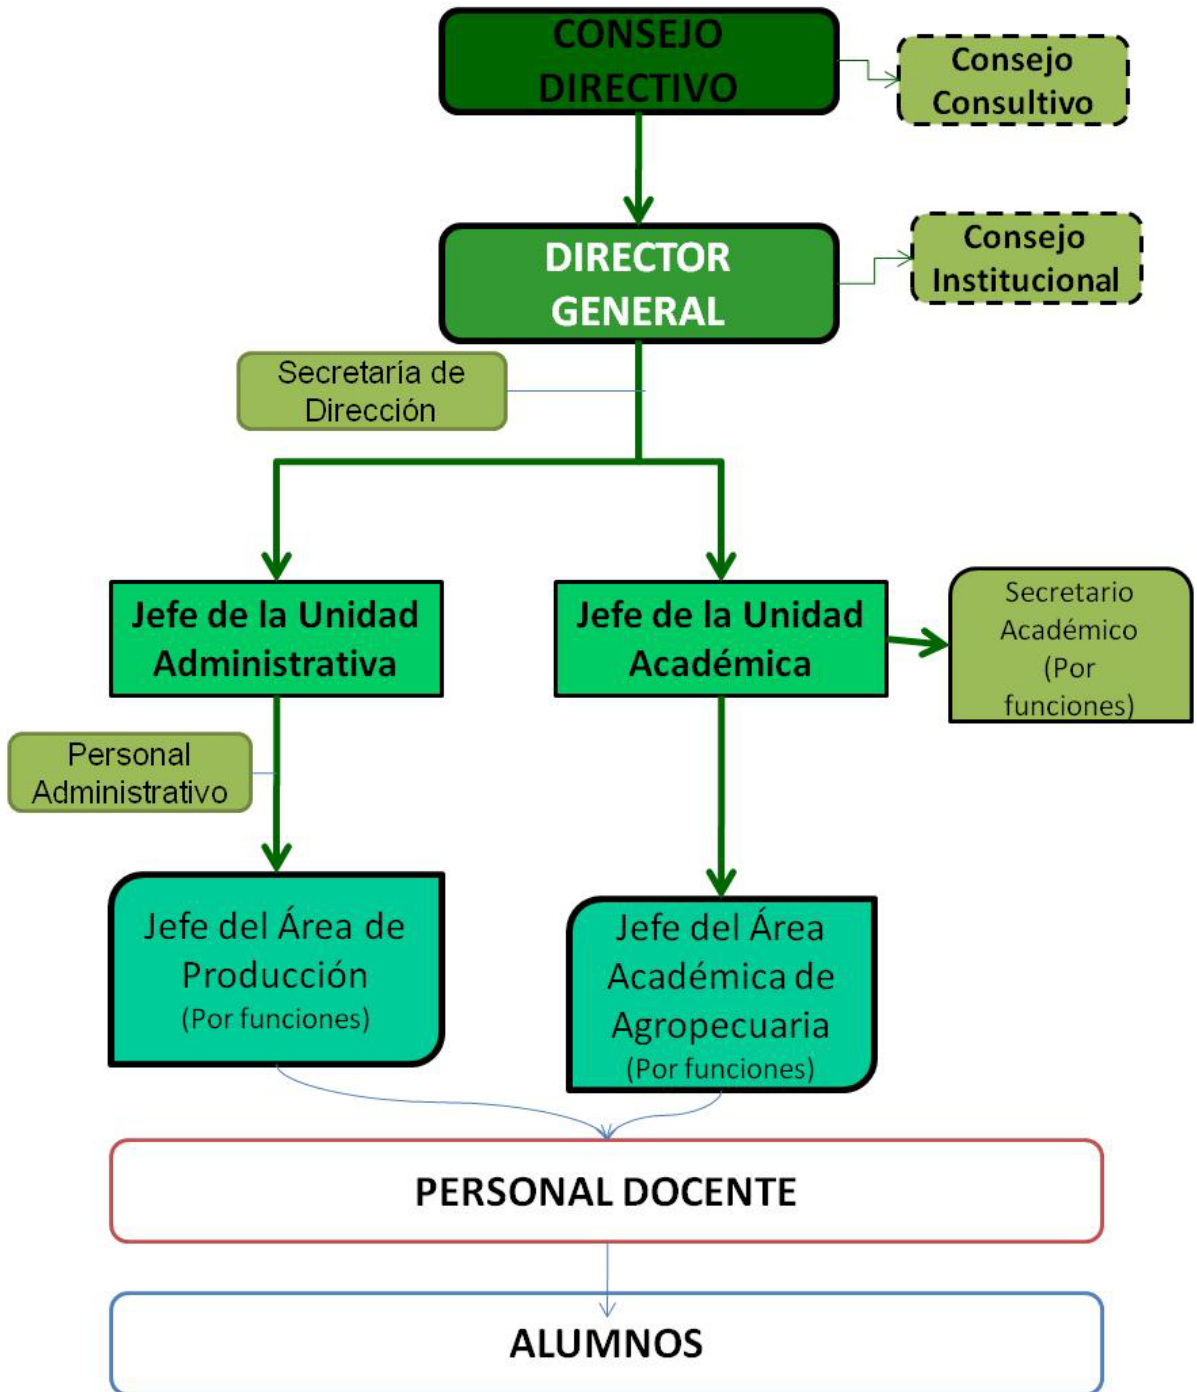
CONSEJO DIRECTIVO

Consejo Consultivo

DIRECTOR GENERAL

Consejo Institucional

Secretaría de Dirección

Jefe de la Unidad Administrativa

Jefe de la Unidad Académica

Secretario Académico (Por funciones)

Personal Administrativo

Jefe del Área de Producción (Por funciones)

Jefe del Área Académica de Agropecuaria (Por funciones)

PERSONAL DOCENTE

ALUMNOS